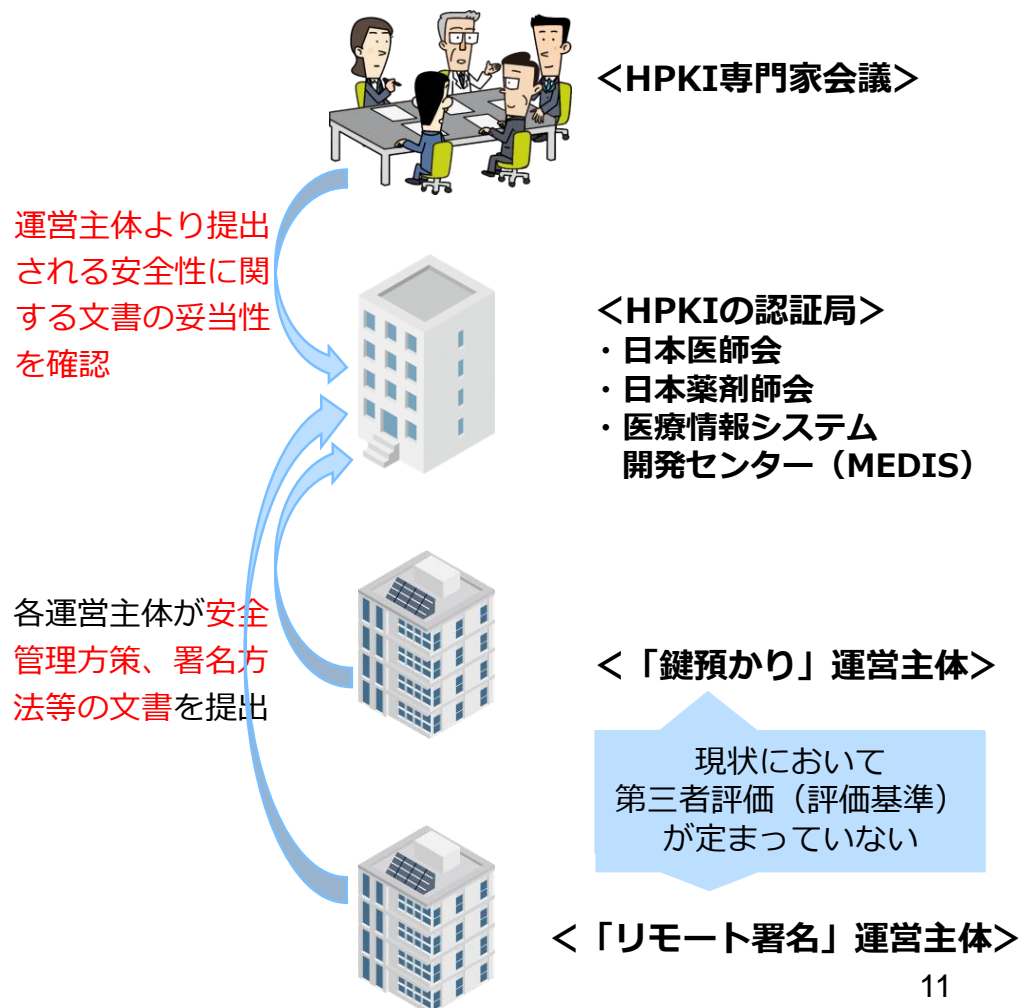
＜HPKI専門家会議＞

運営主体より提出される安全性に関する文書の妥当性を確認

＜HPKIの認証局＞
・日本医師会
・日本薬剤師会
・医療情報システム開発センター（MEDIS）

各運営主体が安全管理方策、署名方法等の文書を提出

＜「鍵預かり」運営主体＞

現状において第三者評価（評価基準）が定まっていない

＜「リモート署名」運営主体＞

11